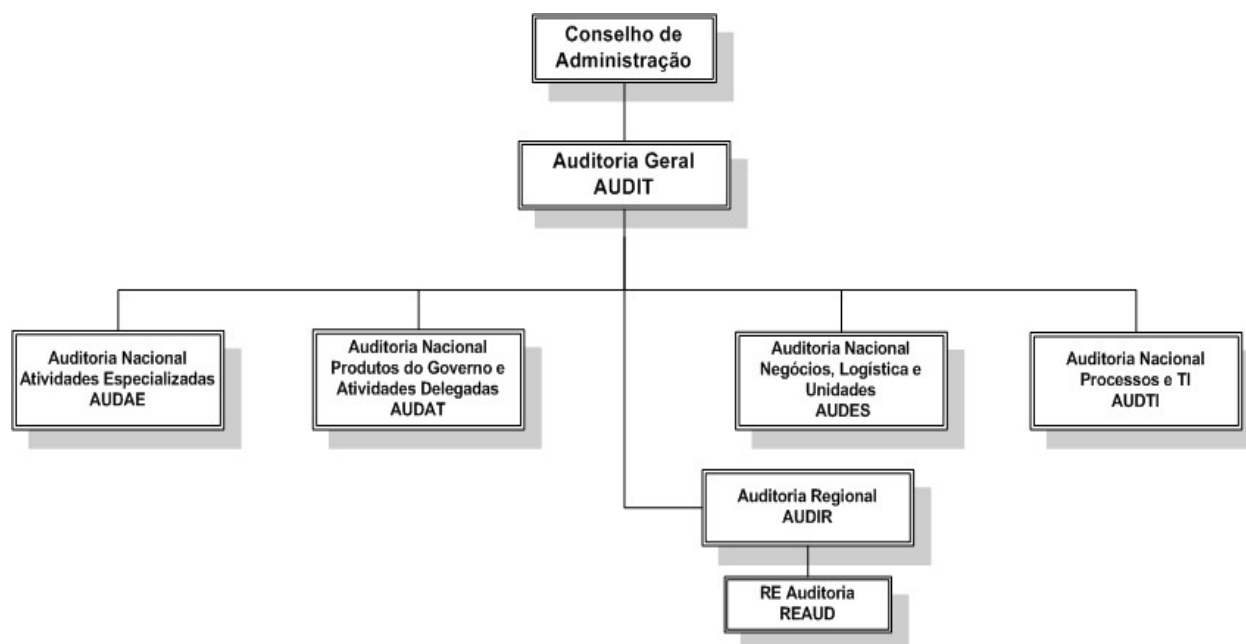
Conselho de Administração

Auditoria Geral
AUDIT

Auditoria Nacional
Atividades Especializadas
AUDAE

Auditoria Nacional
Produtos do Governo e Atividades Delegadas
AUDAT

Auditoria Nacional
Negócios, Logística e Unidades
AUDES

Auditoria Nacional
Processos e TI
AUDTI

Auditoria Regional
AUDIR

RE Auditoria
REAUD